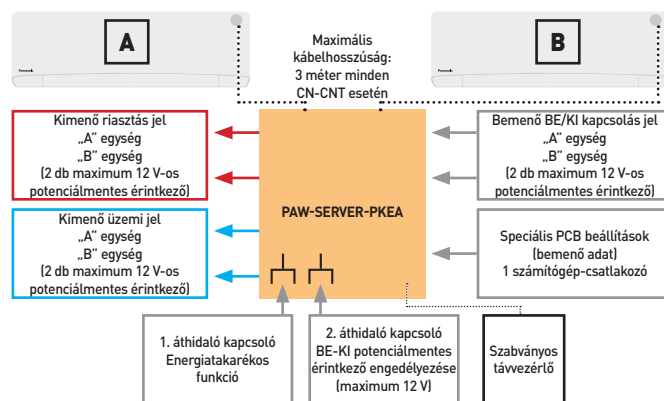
A

B

Maximális kábelhosszúság: 3 méter minden CN-CNT esetén

Kimenő riasztás jel
„A" egység
„B" egység
(2 db maximum 12 V-os potenciálmentes érintkező)

Bemenő BE/KI kapcsolás jel
„A" egység
„B" egység
(2 db maximum 12 V-os potenciálmentes érintkező)

PAW-SERVER-PKEA

Kimenő üzemi jel
„A" egység
„B" egység
(2 db maximum 12 V-os potenciálmentes érintkező)

Speciális PCB beállítások (bemenő adat)
1 számítógép-csatlakozó

1. áthidaló kapcsoló
Energiatakarékos funkció

2. áthidaló kapcsoló
BE-KI potenciálmentes érintkező engedélyezése (maximum 12 V)

Szabványos távvezérlő